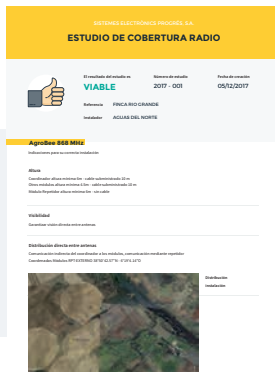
SISTEMES ELECTRÒNICS PROGRÉS, S.A.

ESTUDIO DE COBERTURA RADIO

El resultado del estudio es
VIABLE

Número de estudio
2017 - 001

Fecha de estudio
05/12/2017

Referencia
FINCA RIO GRANDE

Instalador
AGUAS DEL NORTE

AgroBee 868 MHz

Indicaciones para su correcta instalación

Altura
Coordinador: altura mínima 6m - cable suministrado 10 m
Otros módulos: altura mínima 4.5m - cable suministrado 10 m
Módulo Repetidor: altura mínima 4m - sin cable

Visibilidad
Garantizar visión directa entre antenas

Distribución directa entre antenas
Comunicación indirecta del coordinador a los módulos, comunicación mediante repetidor
Coordenadas Módulo RPT-EXTERNO: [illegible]

Distribución
Instalación